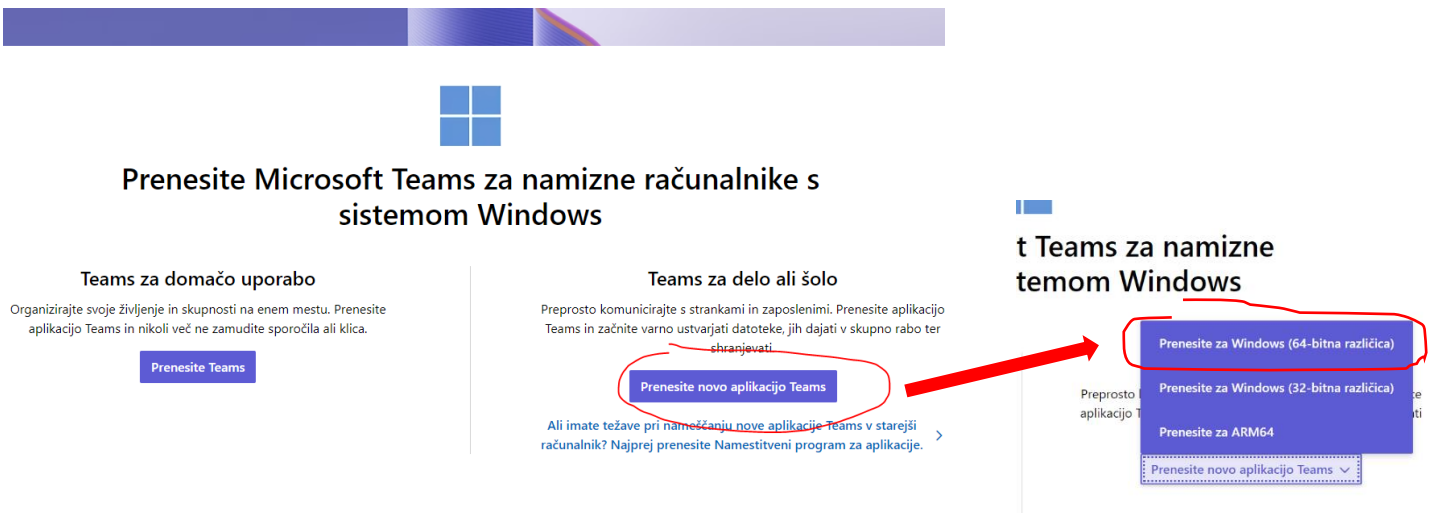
Prenesite Microsoft Teams za namizne računalnike s sistemom Windows

Teams za domačo uporabo

Organizirajte svoje življenje in skupnosti na enem mestu. Prenesite aplikacijo Teams in nikoli več ne zamudite sporočila ali klica.

Prenesite Teams

Teams za delo ali šolo

Preprosto komunicirajte s strankami in zaposlenimi. Prenesite aplikacijo Teams in začnite varno ustvarjati datoteke, jih dajati v skupno rabo ter shranjevati

Prenesite novo aplikacijo Teams

Ali imate težave pri nameščanju nove aplikacije Teams v starejši računalnik? Najprej prenesite Namestitveni program za aplikacije.

t Teams za namizne temom Windows

Prenesite za Windows (64-bitna različica)

Preprosto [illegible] aplikacijo T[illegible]

Prenesite za Windows (32-bitna različica)

Prenesite za ARM64

Prenesite novo aplikacijo Teams